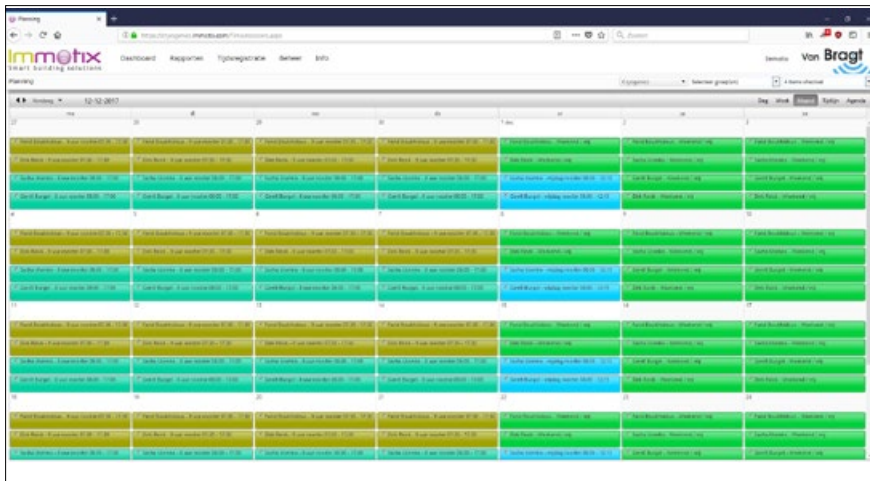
Planning

immotix
smart building solutions

Dashboard Rapporten Tijdsregistratie Beheer Info

Von Bragt

Planning

12-12-2017

Dag Week Maand Rijtijn Agenda

27 28 29 30 1 dec 2 3

4 5 6 7 8 9 10

11 12 13 14 15 16 17

18 19 20 21 22 23 24

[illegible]